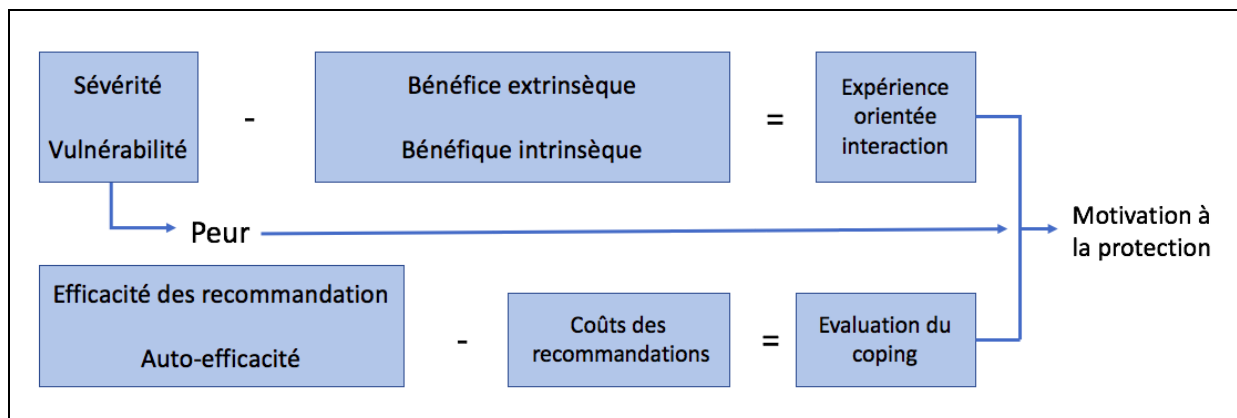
Sévérité

Vulnérabilité

-

Bénéfice extrinsèque

Bénéfique intrinsèque

=

Expérience orientée interaction

Peur

Motivation à la protection

Efficacité des recommandation

Auto-efficacité

-

Coûts des recommandations

=

Evaluation du coping